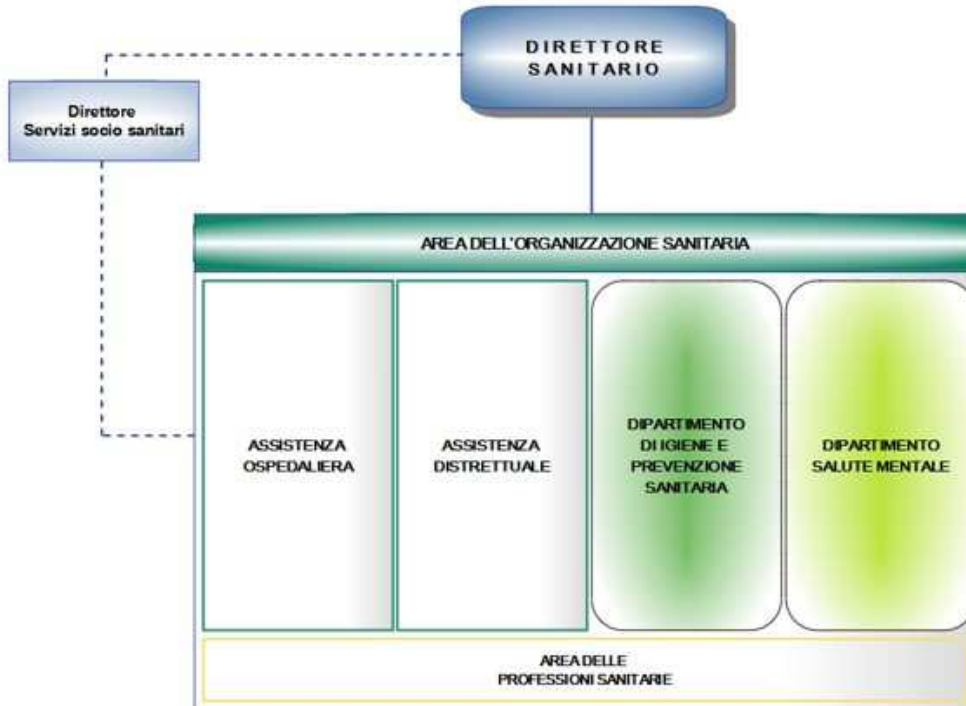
DIRETTORE SANITARIO

Direttore Servizi socio sanitari

AREA DELL'ORGANIZZAZIONE SANITARIA

ASSISTENZA OSPEDALIERA

ASSISTENZA DISTRETTUALE

DIPARTIMENTO DI IGIENE E PREVENZIONE SANITARIA

DIPARTIMENTO SALUTE MENTALE

AREA DELLE PROFESSIONI SANITARIE